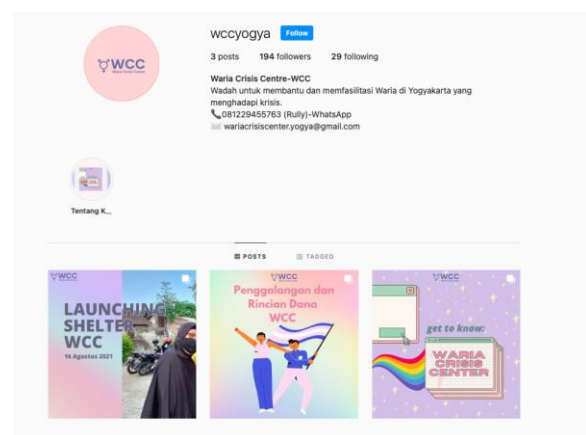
WCC
Waria Crisis Center

wccyogya Follow

3 posts 194 followers 29 following

Waria Crisis Centre-WCC
Wadah untuk membantu dan memfasilitasi Waria di Yogyakarta yang menghadapi krisis.
📞081229455763 (Rully)-WhatsApp
✉ wariacrisiscenter.yogya@gmail.com

Tentang K...

POSTS TAGGED

WCC
LAUNCHING SHELTER WCC
16 Agustus 2021

WCC
Penggalangan dan Rincian Dana WCC

WCC
get to know:
WARIA CRISIS CENTER